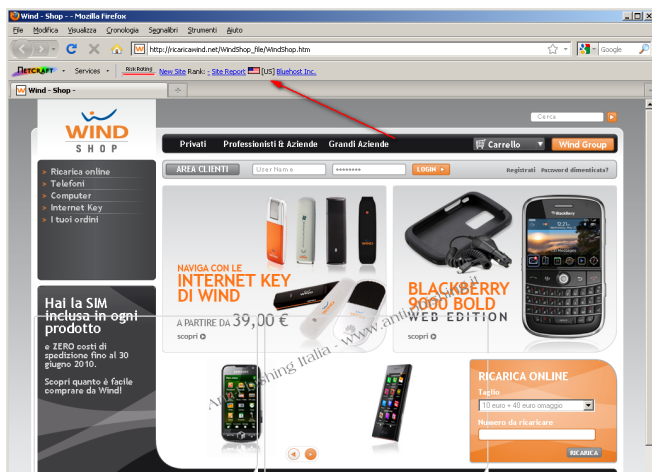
Wind - Shop - - Mozilla Firefox

File Modifica Visualizza Cronologia Segnalibri Strumenti Aiuto

http://ricaricawind.net/WindShop_file/WindShop.htm

Google

NETCRAFT Services Risk Rating New Site Rank: - Site Report [US] Bluehost Inc.

Wind - Shop -

Cerca

WIND SHOP

Privati Professionisti & Aziende Grandi Aziende

Carrello Wind Group

AREA CLIENTI User Name ••••••••• LOGIN Registrati Password dimenticata?

> Ricarica online
> Telefoni
> Computer
> Internet Key
> I tuoi ordini

NAVIGA CON LE INTERNET KEY DI WIND

A PARTIRE DA 39,00 €

scopri

BLACKBERRY 9000 BOLD WEB EDITION

scopri

Hai la SIM inclusa in ogni prodotto

e ZERO costi di spedizione fino al 30 giugno 2010.

Scopri quanto è facile comprare da Wind!

Anti-Phishing Italia - www.anti-phishing.it

RICARICA ONLINE

Taglio

10 euro + 40 euro omaggio

Numero da ricaricare

RICARICA